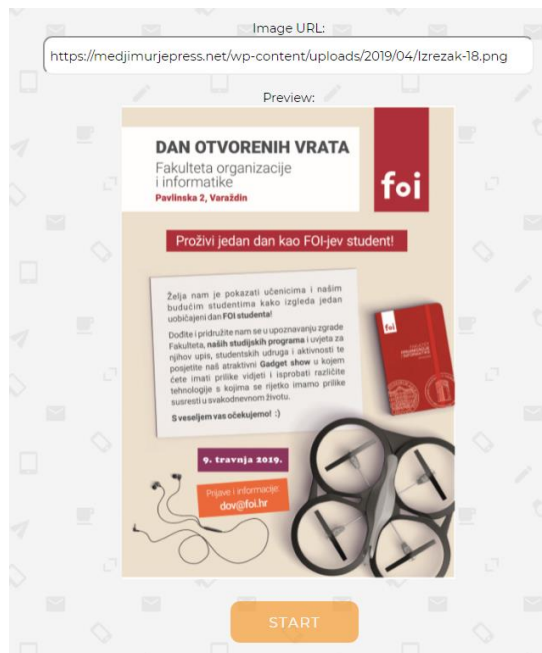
Image URL:

https://medjimurjepress.net/wp-content/uploads/2019/04/Izrezak-18.png

Preview:

DAN OTVORENIH VRATA

Fakulteta organizacije i informatike

Pavlinska 2, Varaždin

foi

Proživi jedan dan kao FOI-jev student!

Želja nam je pokazati učenicima i našim budućim studentima kako izgleda jedan uobičajeni dan FOI studenta!

Dodite i pridružite nam se u upoznavanju zgrade Fakulteta, naših studijskih programa i uvjeta za njihov upis, studentskih udruga i aktivnosti te posjetite naš atraktivni Gadget show u kojem ćete imati prilike vidjeti i isprobati različite tehnologije s kojima se rijetko imamo prilike susresti u svakodnevnom životu.

S veseljem vas očekujemo! :)

9. travnja 2019.

Prijave i informacije:
dov@foi.hr

START